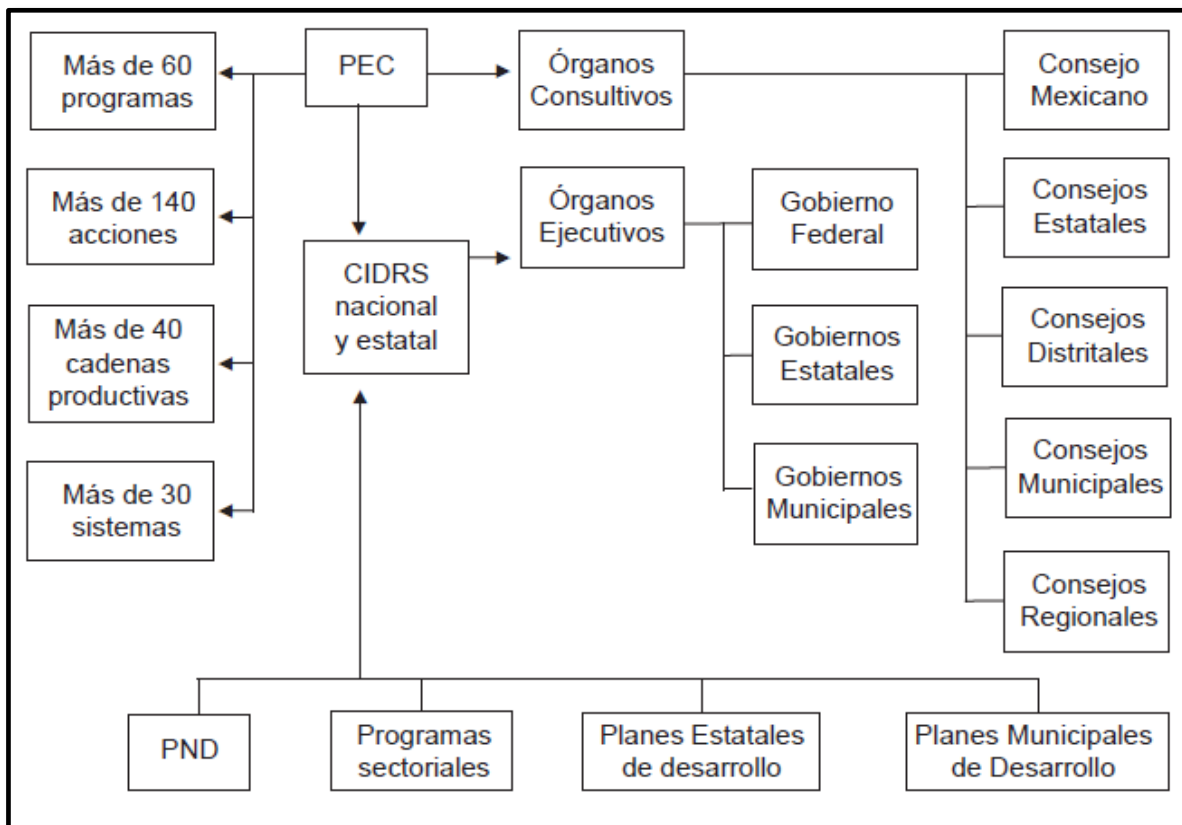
Más de 60 programas

PEC

Órganos Consultivos

Consejo Mexicano

Más de 140 acciones

Órganos Ejecutivos

Gobierno Federal

Consejos Estatales

CIDRS nacional y estatal

Más de 40 cadenas productivas

Gobiernos Estatales

Consejos Distritales

Más de 30 sistemas

Gobiernos Municipales

Consejos Municipales

Consejos Regionales

PND

Programas sectoriales

Planes Estatales de desarrollo

Planes Municipales de Desarrollo